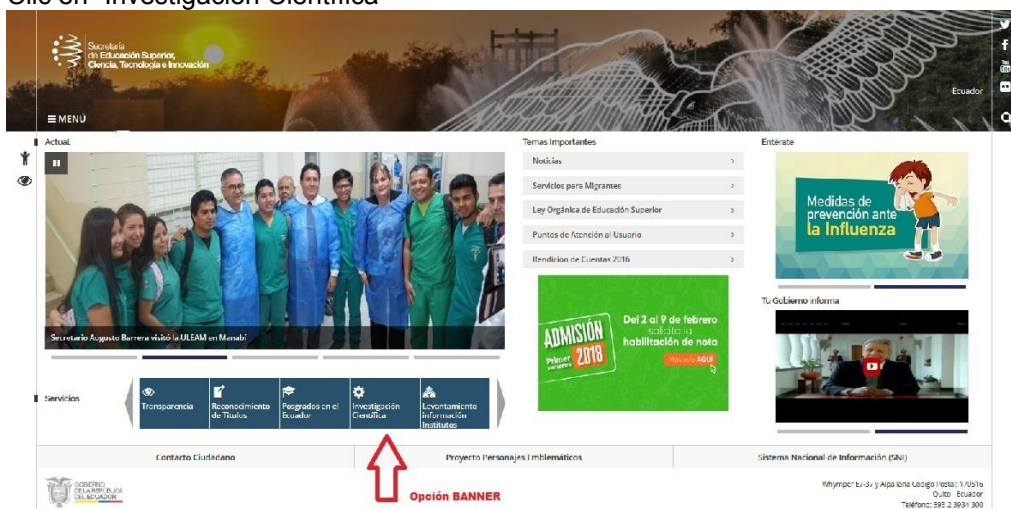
Clic en "Investigación Científica"

Secretaría de Educación Superior, Ciencia, Tecnología e Innovación

≡ MENÚ

Ecuador

Actual

Secretario Augusto Barrera visitó la ULEAM en Manabí

Temas Importantes

Noticias

Servicios para Migrantes

Ley Orgánica de Educación Superior

Puntos de Atención al Usuario

Rendición de Cuentas 2016

ADMISIÓN 2018 Primer semestre

Del 2 al 9 de febrero solicita la habilitación de nota

Haz clic AQUÍ

Entérate

Medidas de prevención ante la Influenza

Tu Gobierno informa

Servicios

Transparencia

Reconocimiento de Títulos

Posgrados en el Ecuador

Investigación Científica

Levantamiento Información Institutos

Contacto Ciudadano

Proyecto Personajes Emblemáticos

Sistema Nacional de Información (SNI)

GOBIERNO DE LA REPÚBLICA DEL ECUADOR

Opción BANNER

Whymper E7-37 y Alpallana Código Postal: 170516 Quito - Ecuador Teléfono: 593 2 3934 300